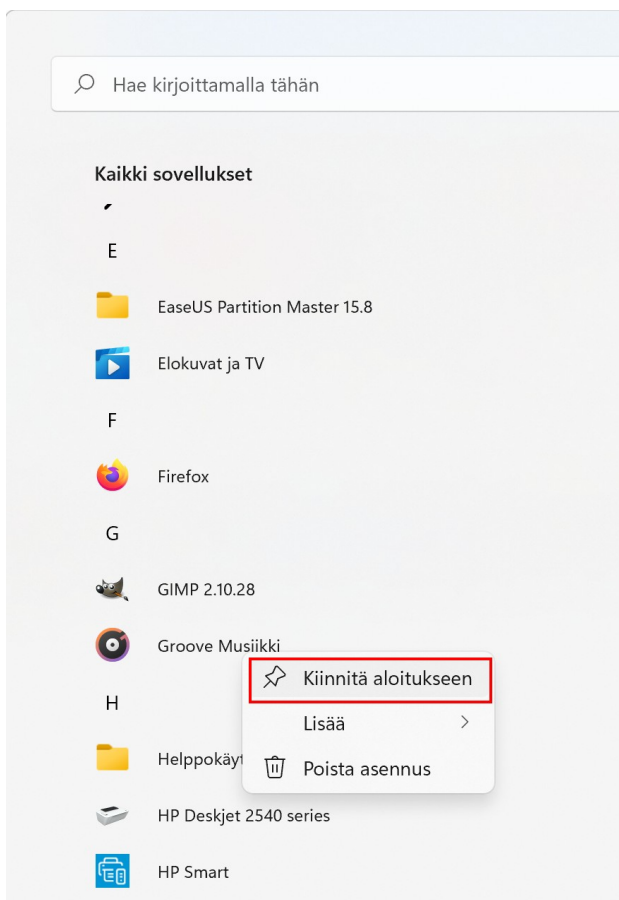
Hae kirjoittamalla tähän

Kaikki sovellukset

E

EaseUS Partition Master 15.8

Elokuvat ja TV

F

Firefox

G

GIMP 2.10.28

Groove Musiikki

H

Helppokäyt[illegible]

HP Deskjet 2540 series

HP Smart

Kiinnitä aloitukseen

Lisää

Poista asennus